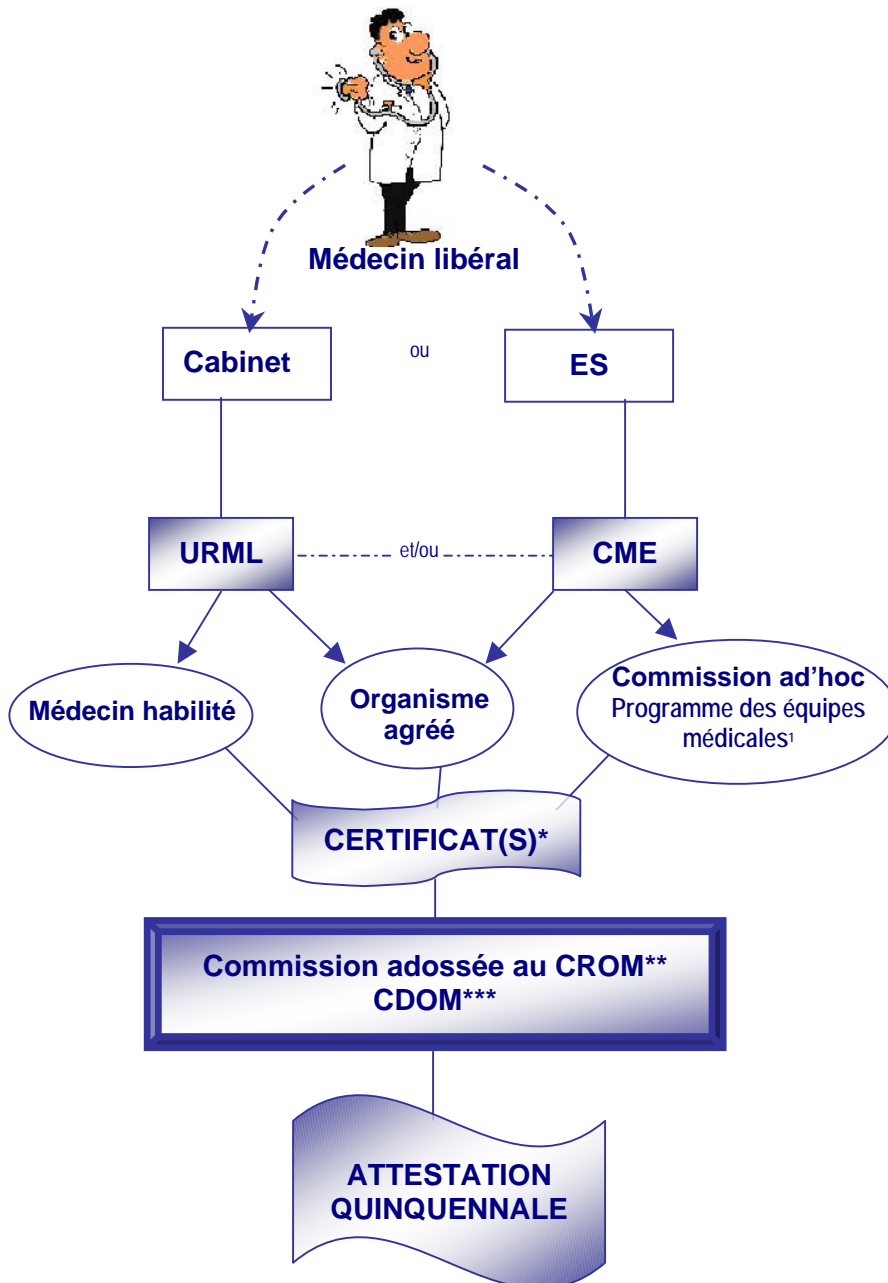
Médecin libéral

Cabinet

ou

ES

URML

et/ou

CME

Médecin habilité

Organisme agréé

Commission ad'hoc
Programme des équipes médicales$^1$

CERTIFICAT(S)*

Commission adossée au CROM**
CDOM***

ATTESTATION QUINQUENNALE